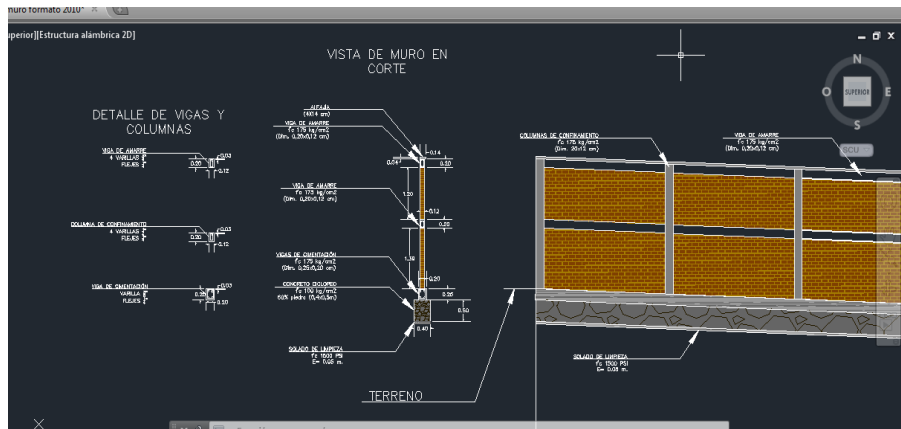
muro formato 2010* ×

uperior][Estructura alámbrica 2D]

VISTA DE MURO EN CORTE

DETALLE DE VIGAS Y COLUMNAS

VIGA DE AMARRE
4 VARILLAS
FLEJES

0.20
0.03
0.12

COLUMNA DE CONFINAMIENTO
4 VARILLAS
FLEJES

0.20
0.03
0.12

VIGA DE CIMENTACIÓN
VARILLA
FLEJES

0.20
0.03
0.10

ALFAJIA
(40X4 cm)

VIGA DE AMARRE
f'c 175 kg/cm2
(Dim. 0,20x0,12 cm)

0.14
0.04
0.20

VIGA DE AMARRE
f'c 175 kg/cm2
(Dim. 0,20x0,12 cm)

1.20
0.12
0.20

VIGAS DE CIMENTACIÓN
f'c 175 kg/cm2
(Dim. 0,25x0,20 cm)

1.38
0.20

CONCRETO CICLOPEO
f'c 150 kg/cm2
60% piedra (0,40x0,5m)

0.20
0.50
0.40

SOLADO DE LIMPIEZA
f'c 1500 PSI
E= 0.05 m.

TERRENO

COLUMNAS DE CONFINAMIENTO
f'c 175 kg/cm2
(Dim. 20x12 cm)

VIGA DE AMARRE
f'c 175 kg/cm2
(Dim. 0,20x0,12 cm)

SOLADO DE LIMPIEZA
f'c 1500 PSI
E= 0.05 m.

N
O
SUPERIOR
E
S
SCU